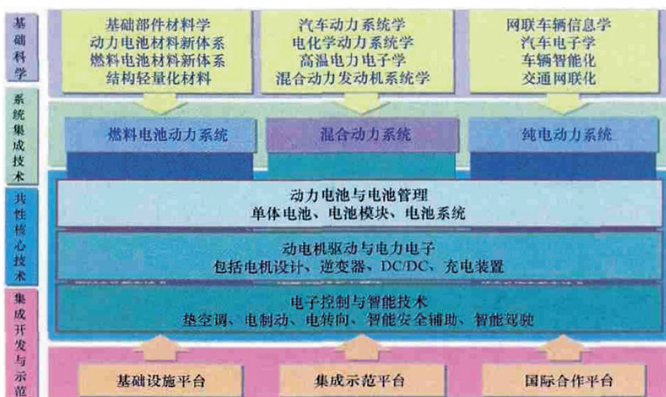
基础科学

基础部件材料学
动力电池材料新体系
燃料电池材料新体系
结构轻量化材料

汽车动力系统学
电化学动力系统学
高温电力电子学
混合动力发动机系统学

网联车辆信息学
汽车电子学
车辆智能化
交通网联化

系统集成技术

燃料电池动力系统

混合动力系统

纯电动力系统

共性核心技术

动力电池与电池管理
单体电池、电池模块、电池系统

动电机驱动与电力电子
包括电机设计、逆变器、DC/DC、充电装置

电子控制与智能技术
热空调、电制动、电转向、智能安全辅助、智能驾驶

集成开发与示范

基础设施平台

集成示范平台

国际合作平台